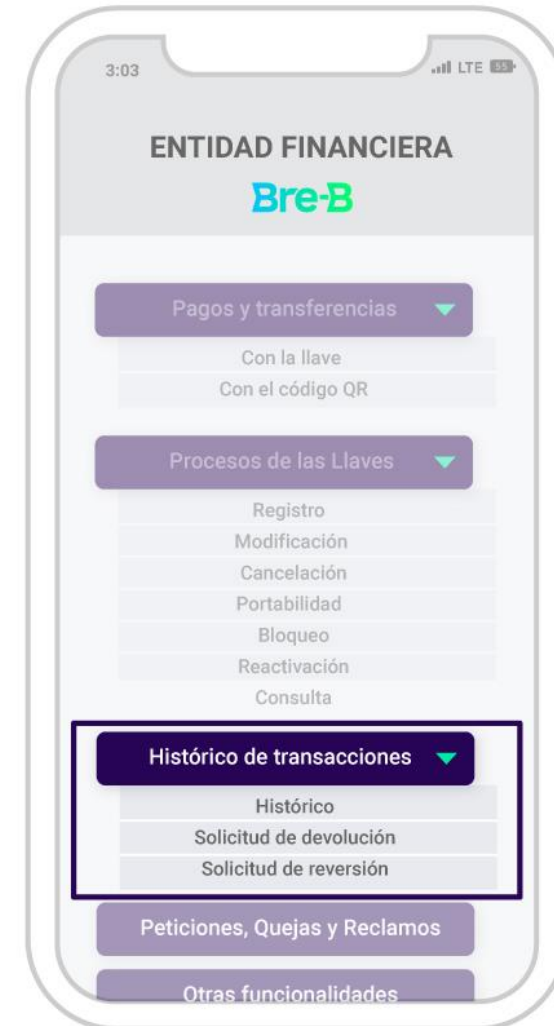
3:03

LTE 55

ENTIDAD FINANCIERA

Bre-B

Pagos y transferencias

Con la llave

Con el código QR

Procesos de las Llaves

Registro

Modificación

Cancelación

Portabilidad

Bloqueo

Reactivación

Consulta

Histórico de transacciones

Histórico

Solicitud de devolución

Solicitud de reversión

Peticiones, Quejas y Reclamos

Otras funcionalidades